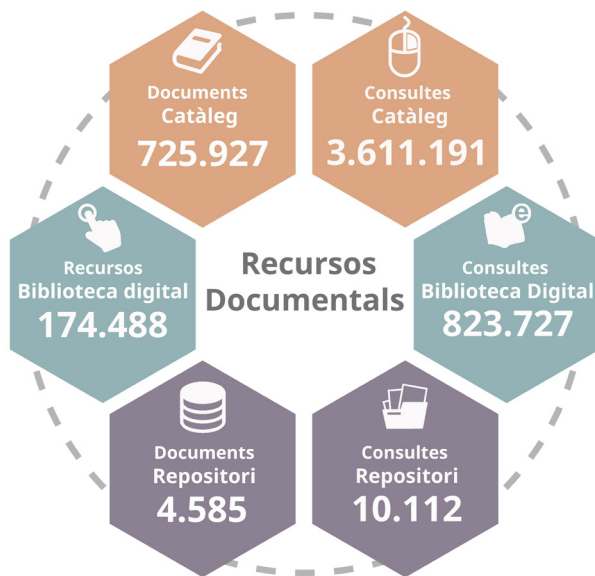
Documents Catàleg
725.927

Consultes Catàleg
3.611.191

Recursos Biblioteca digital
174.488

Recursos Documentals

Consultes Biblioteca Digital
823.727

Documents Repositori
4.585

Consultes Repositori
10.112